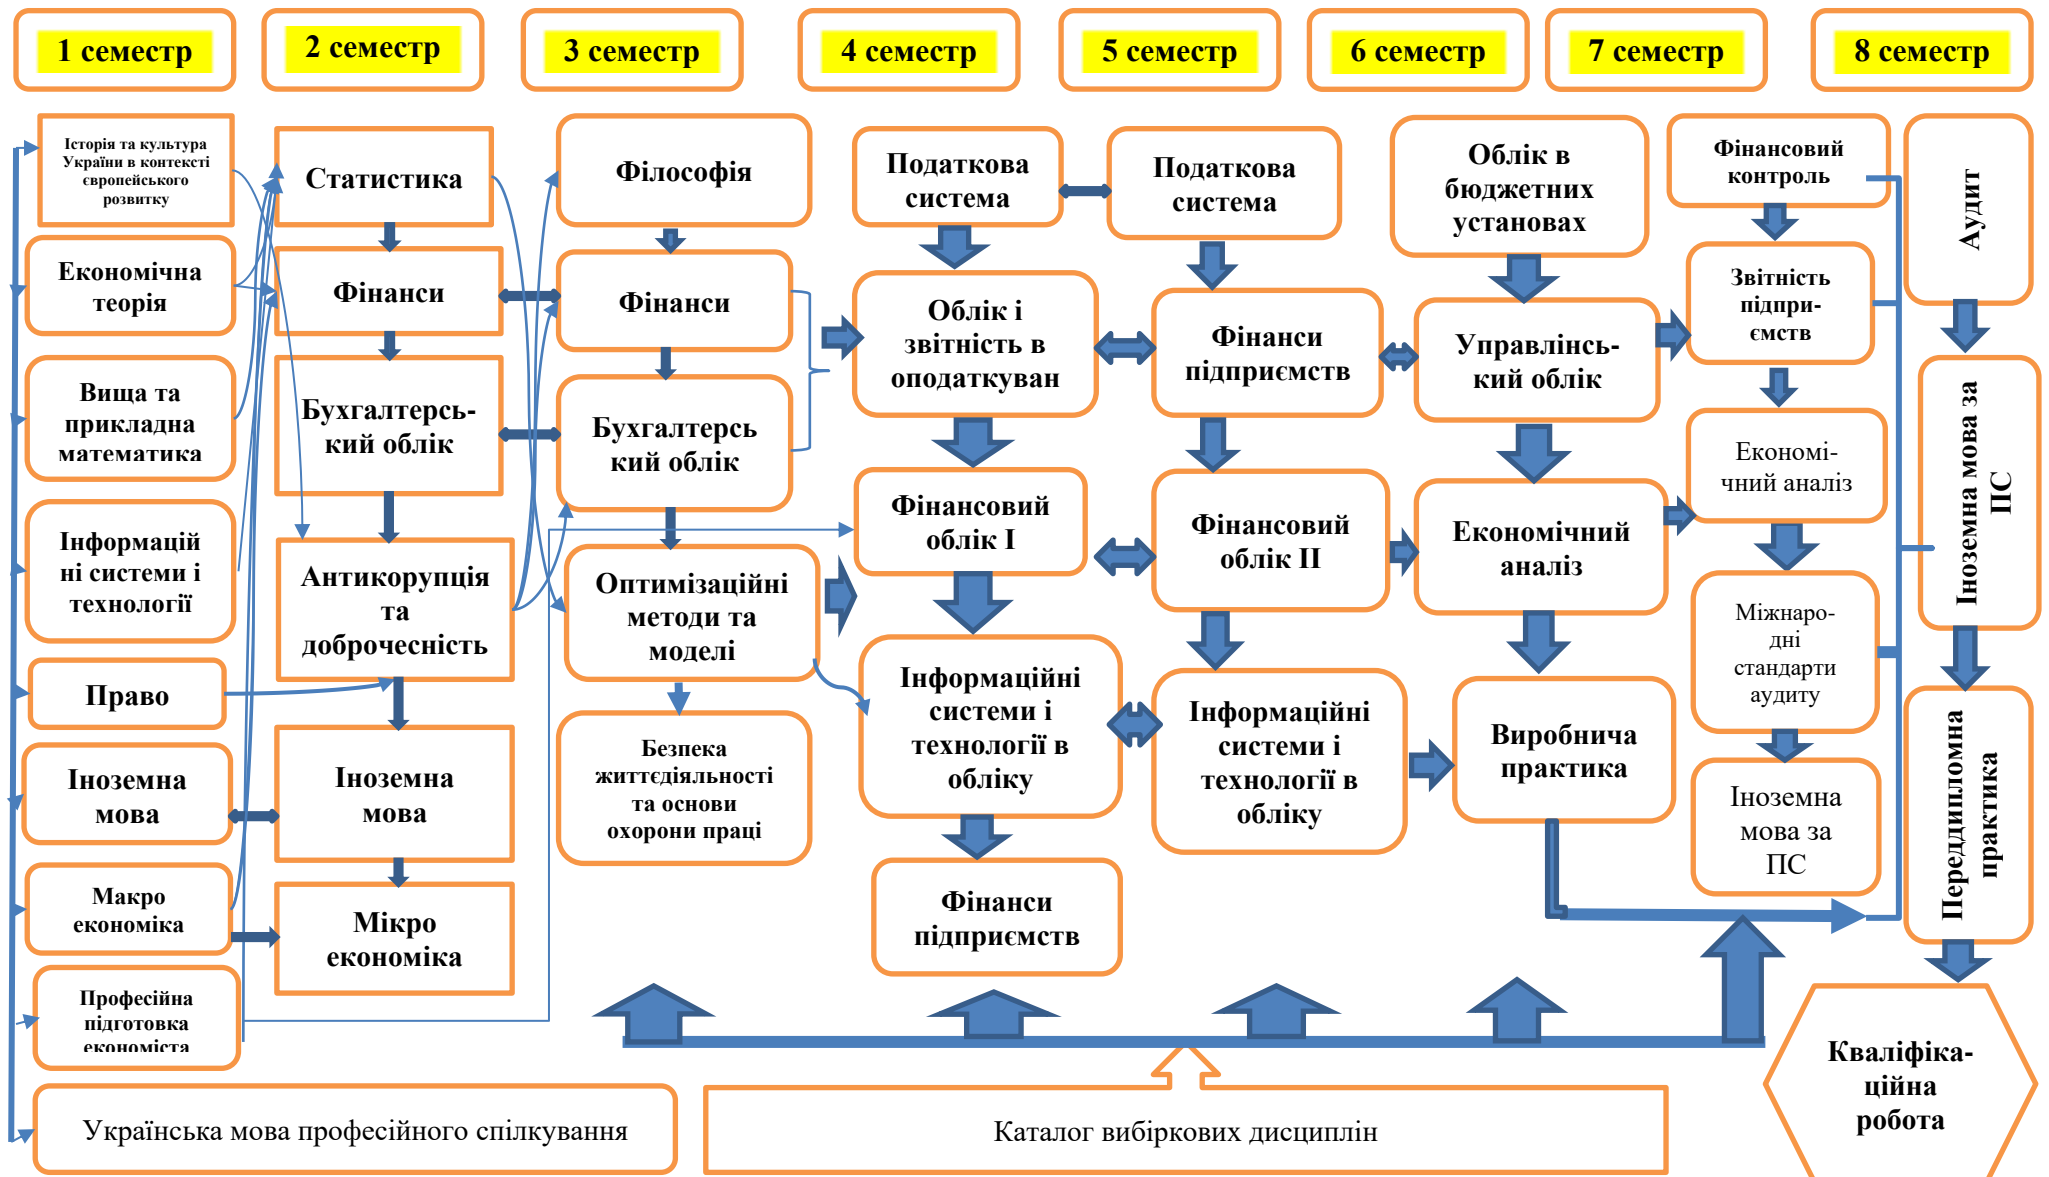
1 семестр
2 семестр
3 семестр
4 семестр
5 семестр
6 семестр
7 семестр
8 семестр

Історія та культура України в контексті європейського розвитку

Економічна теорія

Вища та прикладна математика

Інформаційні системи і технології

Право

Іноземна мова

Макро економіка

Професійна підготовка економіста

Статистика

Фінанси

Бухгалтерський облік

Антикорупція та доброчесність

Іноземна мова

Мікро економіка

Філософія

Фінанси

Бухгалтерський облік

Оптимізаційні методи та моделі

Безпека життєдіяльності та основи охорони праці

Податкова система

Облік і звітність в оподаткуван

Фінансовий облік І

Інформаційні системи і технології в обліку

Фінанси підприємств

Податкова система

Фінанси підприємств

Фінансовий облік ІІ

Інформаційні системи і технології в обліку

Облік в бюджетних установах

Управлінський облік

Економічний аналіз

Виробнича практика

Фінансовий контроль

Звітність підприємств

Економічний аналіз

Міжнародні стандарти аудиту

Іноземна мова за ПС

Аудит

Іноземна мова за ПС

Переддипломна практика

Кваліфікаційна робота

Українська мова професійного спілкування

Каталог вибіркових дисциплін